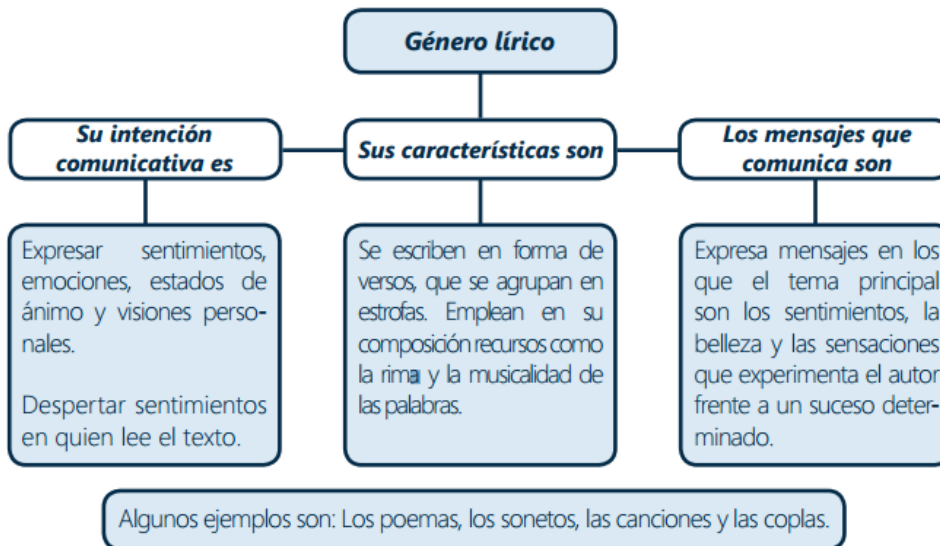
Género lírico

Su intención comunicativa es

Expresar sentimientos, emociones, estados de ánimo y visiones personales.

Despertar sentimientos en quien lee el texto.

Sus características son

Se escriben en forma de versos, que se agrupan en estrofas. Emplean en su composición recursos como la rima y la musicalidad de las palabras.

Los mensajes que comunica son

Expresa mensajes en los que el tema principal son los sentimientos, la belleza y las sensaciones que experimenta el autor frente a un suceso determinado.

Algunos ejemplos son: Los poemas, los sonetos, las canciones y las coplas.